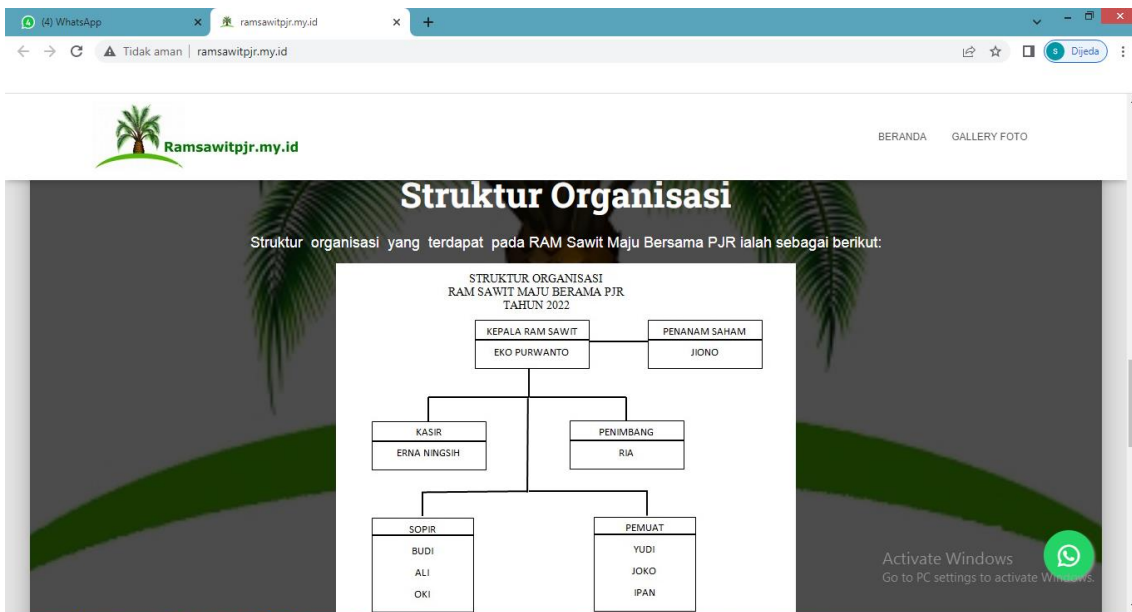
(4) WhatsApp ×
ramsawitpjr.my.id ×
+

Tidak aman | ramsawitpjr.my.id

S Dijeda

Ramsawitpjr.my.id

BERANDA GALLERY FOTO

Struktur Organisasi

Struktur organisasi yang terdapat pada RAM Sawit Maju Bersama PJR ialah sebagai berikut:

STRUKTUR ORGANISASI
RAM SAWIT MAJU BERAMA PJR
TAHUN 2022

KEPALA RAM SAWIT
EKO PURWANTO

PENANAM SAHAM
JIONO

KASIR
ERNA NINGSIH

PENIMBANG
RIA

SOPIR
BUDI
ALI
OKI

PEMUAT
YUDI
JOKO
IPAN

Activate Windows
Go to PC settings to activate Windows.